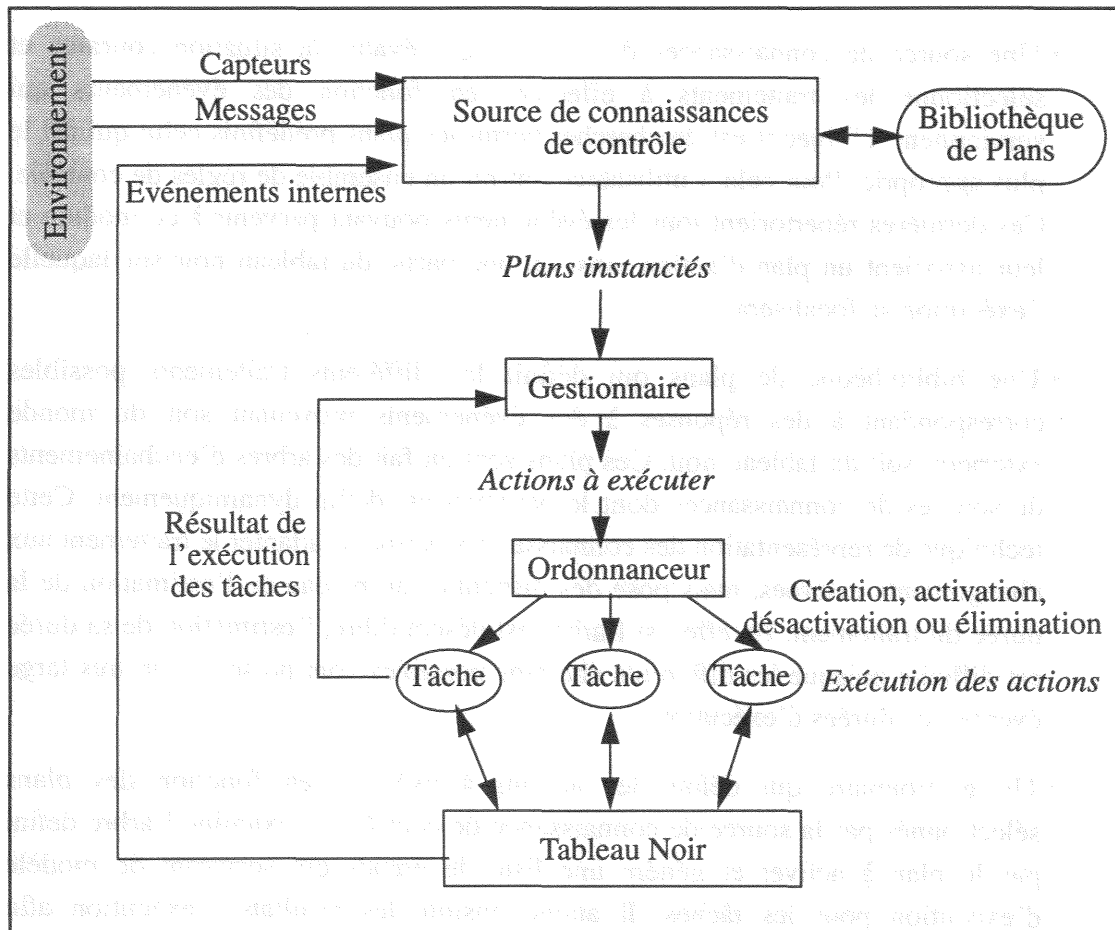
Environnement

Capteurs

Messages

Evénements internes

Source de connaissances de contrôle

Bibliothèque de Plans

Plans instanciés

Gestionnaire

Actions à exécuter

Résultat de l'exécution des tâches

Ordonnanceur

Création, activation, désactivation ou élimination

Tâche

Tâche

Tâche

Exécution des actions

Tableau Noir